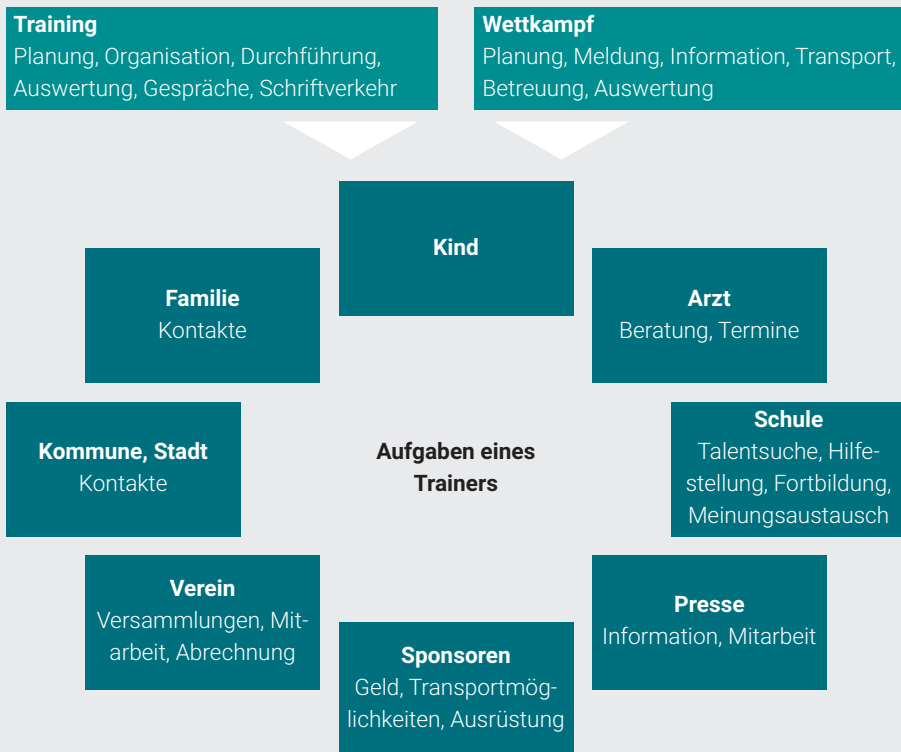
Training
Planung, Organisation, Durchführung, Auswertung, Gespräche, Schriftverkehr

Wettkampf
Planung, Meldung, Information, Transport, Betreuung, Auswertung

Kind

Familie
Kontakte

Arzt
Beratung, Termine

Kommune, Stadt
Kontakte

Aufgaben eines Trainers

Schule
Talentsuche, Hilfestellung, Fortbildung, Meinungsaustausch

Verein
Versammlungen, Mitarbeit, Abrechnung

Presse
Information, Mitarbeit

Sponsoren
Geld, Transportmöglichkeiten, Ausrüstung